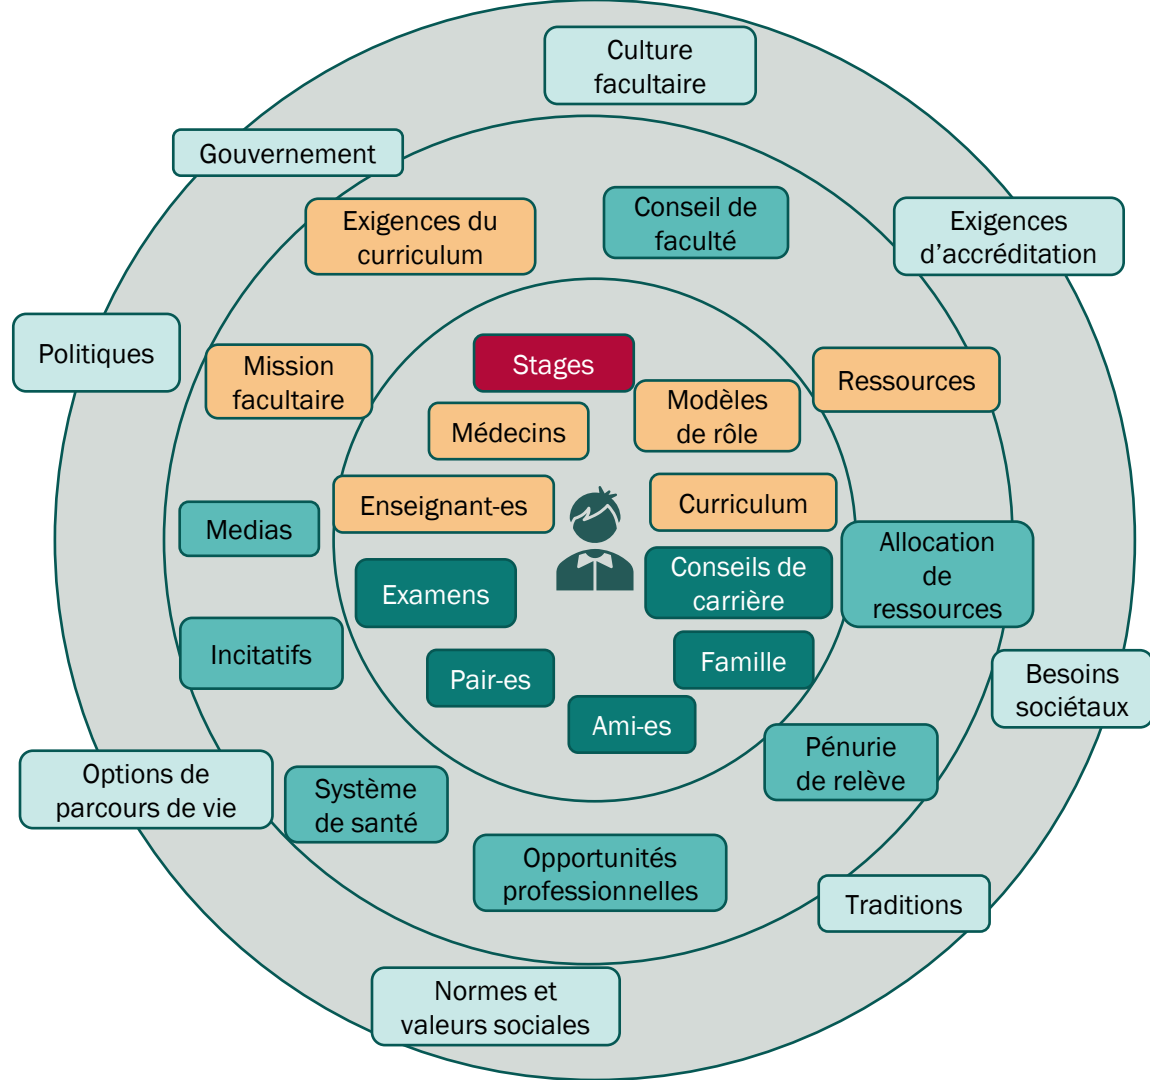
Culture facultaire

Gouvernement

Exigences du curriculum

Conseil de faculté

Exigences d’accréditation

Politiques

Mission facultaire

Stages

Modèles de rôle

Ressources

Médecins

Enseignant-es

Curriculum

Medias

Allocation de ressources

Examens

Conseils de carrière

Incitatifs

Famille

Pair-es

Besoins sociétaux

Ami-es

Pénurie de relève

Options de parcours de vie

Système de santé

Opportunités professionnelles

Traditions

Normes et valeurs sociales